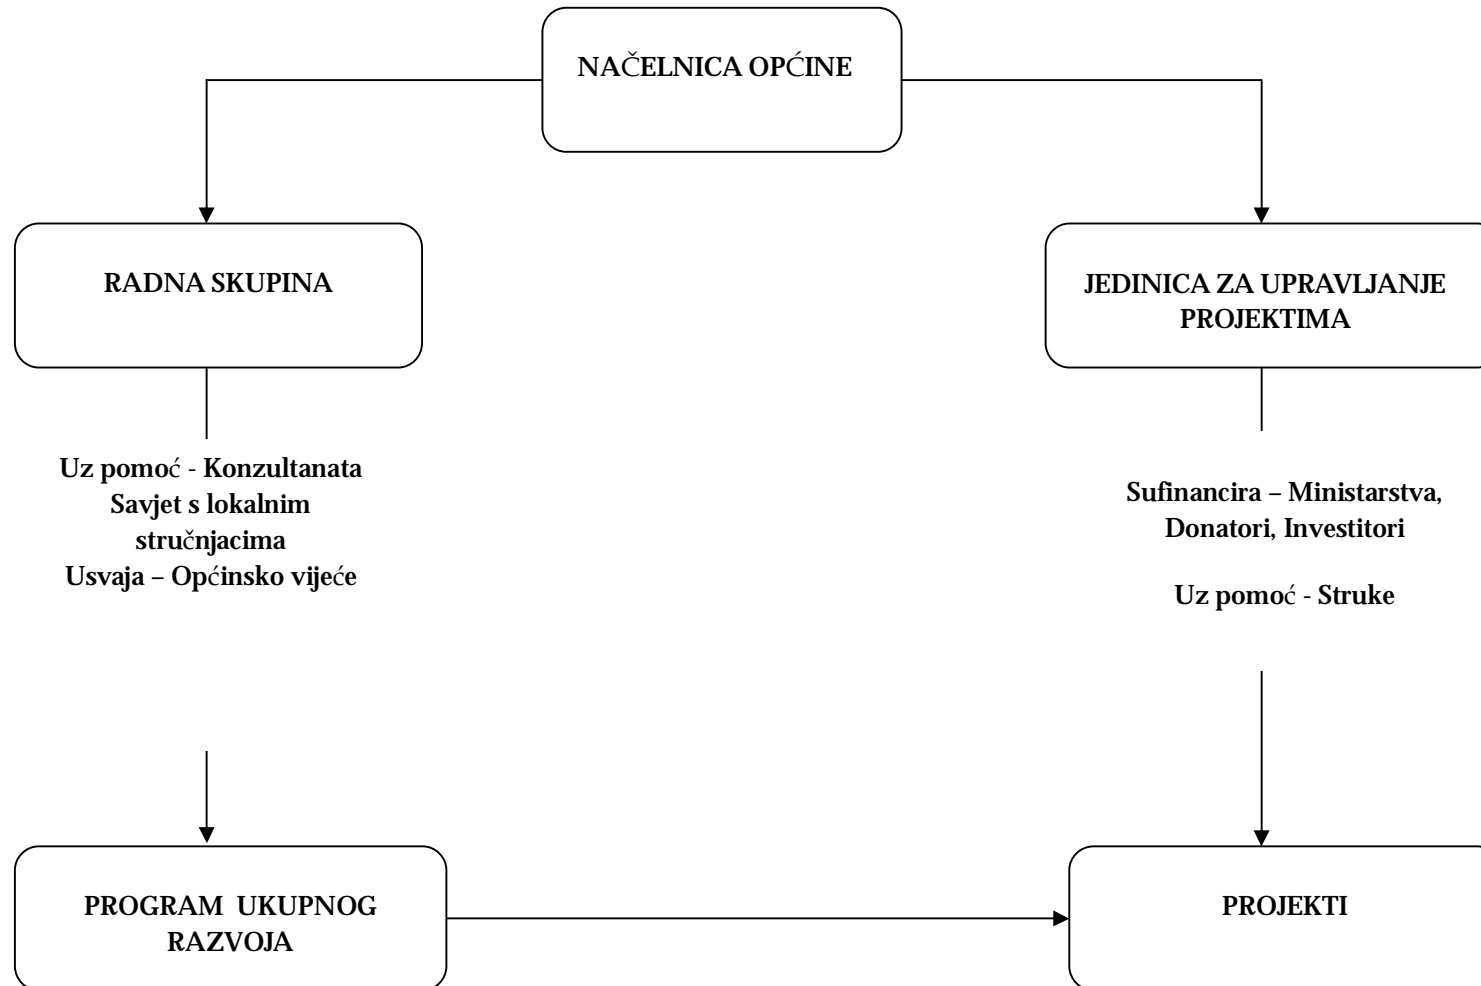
NAČELNICA OPĆINE

RADNA SKUPINA

Uz pomoć - Konzultanata
Savjet s lokalnim stručnjacima
Usvaja – Općinsko vijeće

JEDINICA ZA UPRAVLJANJE PROJEKTIMA

Sufinancira – Ministarstva, Donatori, Investitori

Uz pomoć - Struke

PROGRAM UKUPNOG RAZVOJA

PROJEKTI